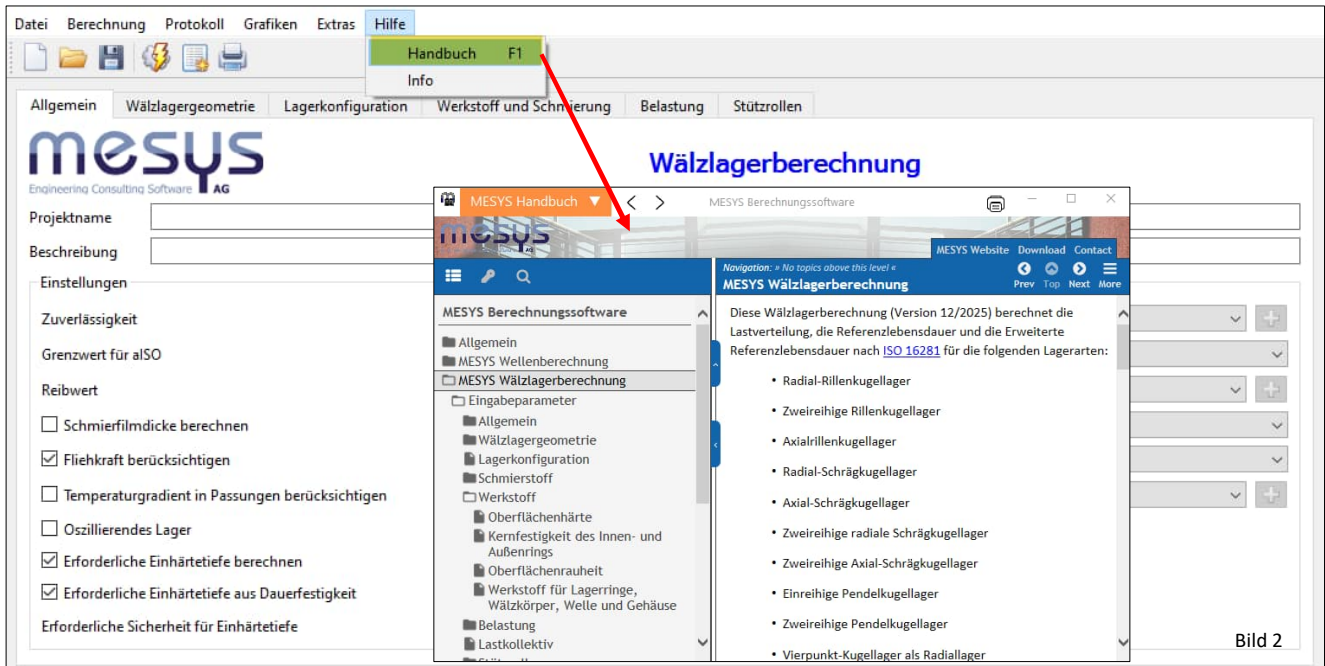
Datei Berechnung Protokoll Grafiken Extras Hilfe

Handbuch F1
Info

Allgemein Wälzlagergeometrie Lagerkonfiguration Werkstoff und Schmierung Belastung Stützrollen

mesys
Engineering Consulting Software AG

Wälzlagerberechnung

Projektname

Beschreibung

Einstellungen

Zuverlässigkeit

Grenzwert für aISO

Reibwert

Schmierfilmdicke berechnen

Fliehkraft berücksichtigen

Temperaturgradient in Passungen berücksichtigen

Oszillierendes Lager

Erforderliche Einhärtetiefe berechnen

Erforderliche Einhärtetiefe aus Dauerfestigkeit

Erforderliche Sicherheit für Einhärtetiefe

MESYS Handbuch ▼ < > MESYS Berechnungssoftware

MESYS Website Download Contact

Navigation: » No topics above this level «
MESYS Wälzlagerberechnung

Prev Top Next More

MESYS Berechnungssoftware

Allgemein
MESYS Wellenberechnung
MESYS Wälzlagerberechnung
Eingabeparameter
Allgemein
Wälzlagergeometrie
Lagerkonfiguration
Schmierstoff
Werkstoff
Oberflächenhärte
Kernfestigkeit des Innen- und Außenrings
Oberflächenrauheit
Werkstoff für Lagerringe, Wälzkörper, Welle und Gehäuse
Belastung
Lastkollektiv

Diese Wälzlagerberechnung (Version 12/2025) berechnet die Lastverteilung, die Referenzlebensdauer und die Erweiterte Referenzlebensdauer nach ISO 16281 für die folgenden Lagerarten:

• Radial-Rillenkugellager
• Zweireihige Rillenkugellager
• Axialrillenkugellager
• Radial-Schrägkugellager
• Axial-Schrägkugellager
• Zweireihige radiale Schrägkugellager
• Zweireihige Axial-Schrägkugellager
• Einreihige Pendelkugellager
• Zweireihige Pendelkugellager
• Vierpunkt-Kugellager als Radiallager

Bild 2